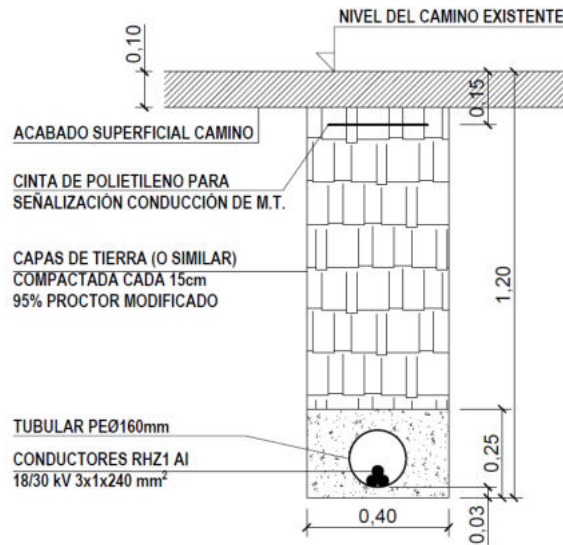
NIVEL DEL CAMINO EXISTENTE

0,10

0,15

ACABADO SUPERFICIAL CAMINO

CINTA DE POLIETILENO PARA SEÑALIZACIÓN CONDUCCIÓN DE M.T.

CAPAS DE TIERRA (O SIMILAR) COMPACTADA CADA 15cm 95% PROCTOR MODIFICADO

1,20

TUBULAR PEØ160mm

CONDUCTORES RHZ1 Al 18/30 kV 3x1x240 mm$^2$

0,25

0,40

0,03